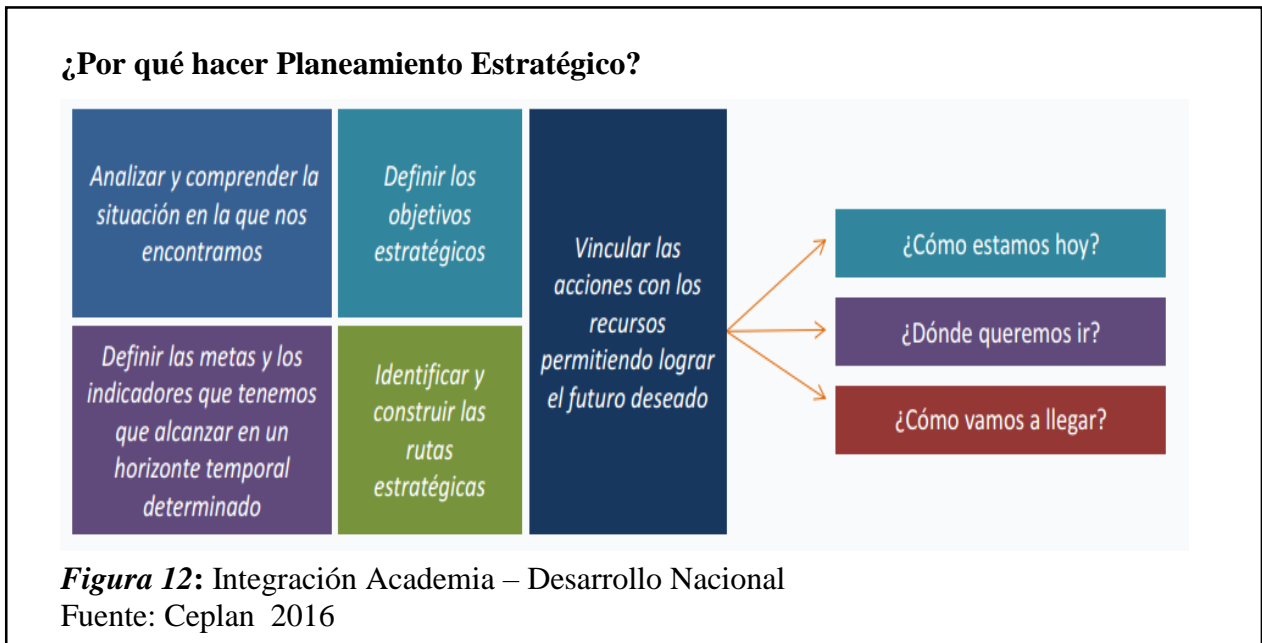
¿Por qué hacer Planeamiento Estratégico?

Analizar y comprender la situación en la que nos encontramos

Definir los objetivos estratégicos

Definir las metas y los indicadores que tenemos que alcanzar en un horizonte temporal determinado

Identificar y construir las rutas estratégicas

Vincular las acciones con los recursos permitiendo lograr el futuro deseado

¿Cómo estamos hoy?

¿Dónde queremos ir?

¿Cómo vamos a llegar?

*Figura 12*: Integración Academia – Desarrollo Nacional
Fuente: Ceplan 2016